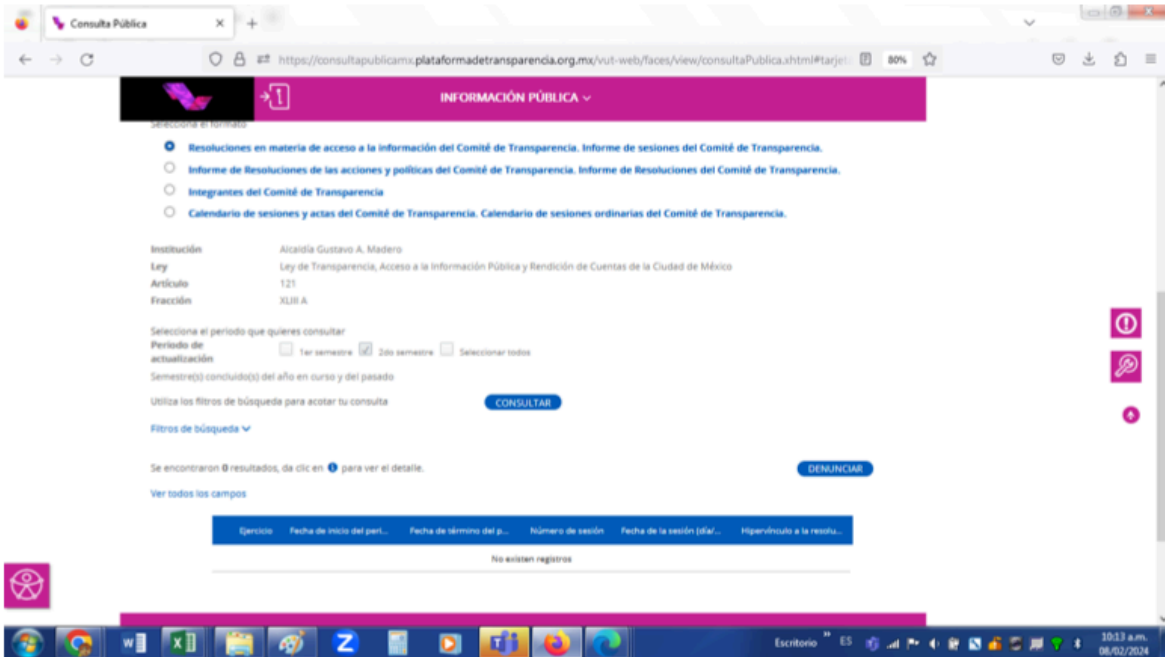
Consulta Pública

https://consultapublicamx.plataformadetransparencia.org.mx/vut-web/faces/view/consultaPublica.xhtml#tarjeta

80%

INFORMACIÓN PÚBLICA

Selecciona el formato

Resoluciones en materia de acceso a la información del Comité de Transparencia. Informe de sesiones del Comité de Transparencia.

Informe de Resoluciones de las acciones y políticas del Comité de Transparencia. Informe de Resoluciones del Comité de Transparencia.

Integrantes del Comité de Transparencia

Calendario de sesiones y actas del Comité de Transparencia. Calendario de sesiones ordinarias del Comité de Transparencia.

Institución Alcaldía Gustavo A. Madero
Ley Ley de Transparencia, Acceso a la Información Pública y Rendición de Cuentas de la Ciudad de México
Artículo 121
Fracción XLIII A

Selecciona el periodo que quieres consultar
Periodo de actualización 1er semestre 2do semestre Seleccionar todos
Semestre(s) concluido(s) del año en curso y del pasado

Utiliza los filtros de búsqueda para acotar tu consulta CONSULTAR

Filtros de búsqueda

Se encontraron 0 resultados, da clic en para ver el detalle. DENUNCIAR

Ver todos los campos

| Ejercicio | Fecha de inicio del peri... | Fecha de término del p... | Número de sesión | Fecha de la sesión (día/... | Hipervínculo a la resolu... |
|---|---|---|---|---|---|
| No existen registros | | | | | |

Escritorio ES 10:13 a.m. 08/02/2024